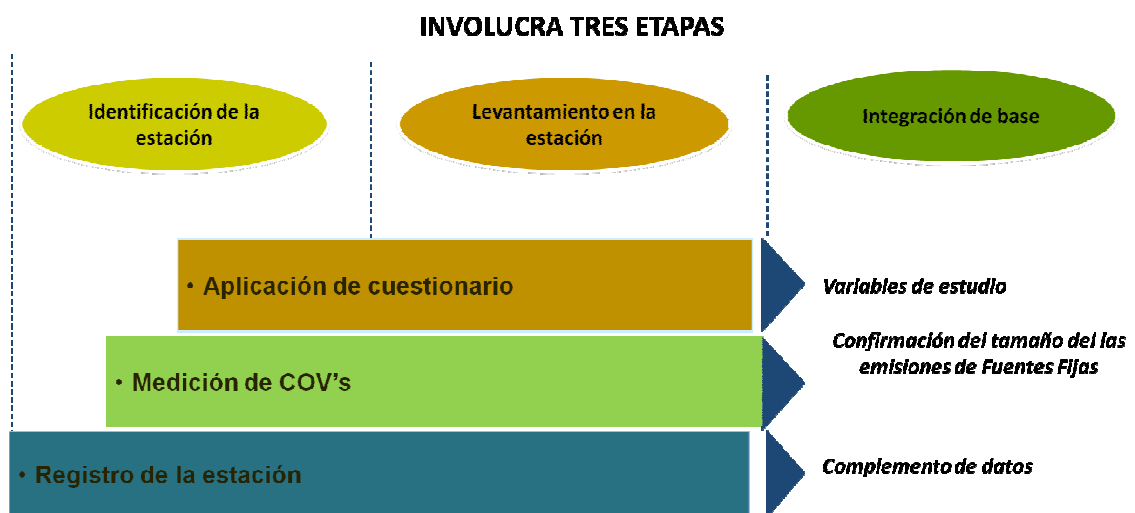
INVOLUCRA TRES ETAPAS

Identificación de la estación

Levantamiento en la estación

Integración de base

• Aplicación de cuestionario

Variables de estudio

• Medición de COV's

Confirmación del tamaño del las emisiones de Fuentes Fijas

• Registro de la estación

Complemento de datos